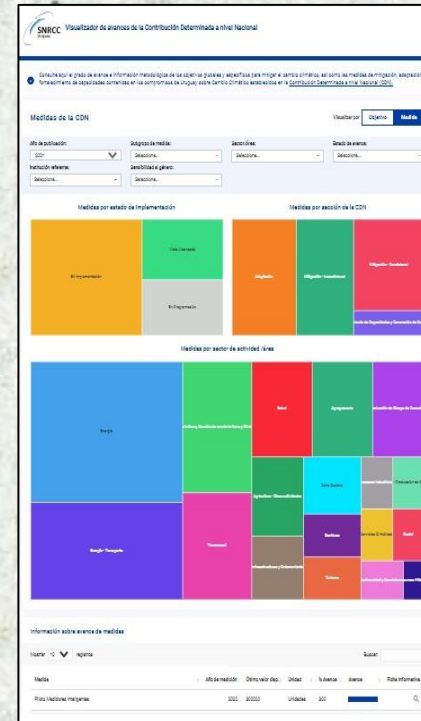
SNRCC Visualizador de avances de la Contribución Determinada a nivel Nacional

Consulte aquí el grado de avance e información metodológica de los objetivos globales y específicos para mitigar el cambio climático, así como las medidas de mitigación, adaptación, fortalecimiento de capacidades contenidas en los compromisos de Uruguay sobre Cambio Climático establecidas en la Contribución Determinada a nivel Nacional (CDN).

Medidas de la CDN

Visualizar por: Objetivo Medida

Año de publicación:
CDN1
Subgrupo de medida:
Seleccione...
Sección/área:
Seleccione...
Estado de avance:
Seleccione...
Institución referente:
Seleccione...
Sensibilidad al género:
Seleccione...

Medidas por estado de implementación

En implementación
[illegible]
En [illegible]

Medidas por sección de la CDN

Mitigación
Mitigación - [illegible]
Mitigación - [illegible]
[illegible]

Medidas por sector de actividad / área

Energía
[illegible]
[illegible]
Agropecuario
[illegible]
Energía - Transporte
Transversal
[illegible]
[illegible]
Residuos
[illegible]
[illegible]
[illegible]
Turismo
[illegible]

Información sobre avance de medidas

Mostrar 10 registros
Buscar:

| Medida | Año de medición | Último valor disp. | Unidad | % Avance | Avance | Ficha informativa |
|---|---|---|---|---|---|---|
| Piloto Medidores Inteligentes | 2020 | 200000 | Unidades | 100 | | |